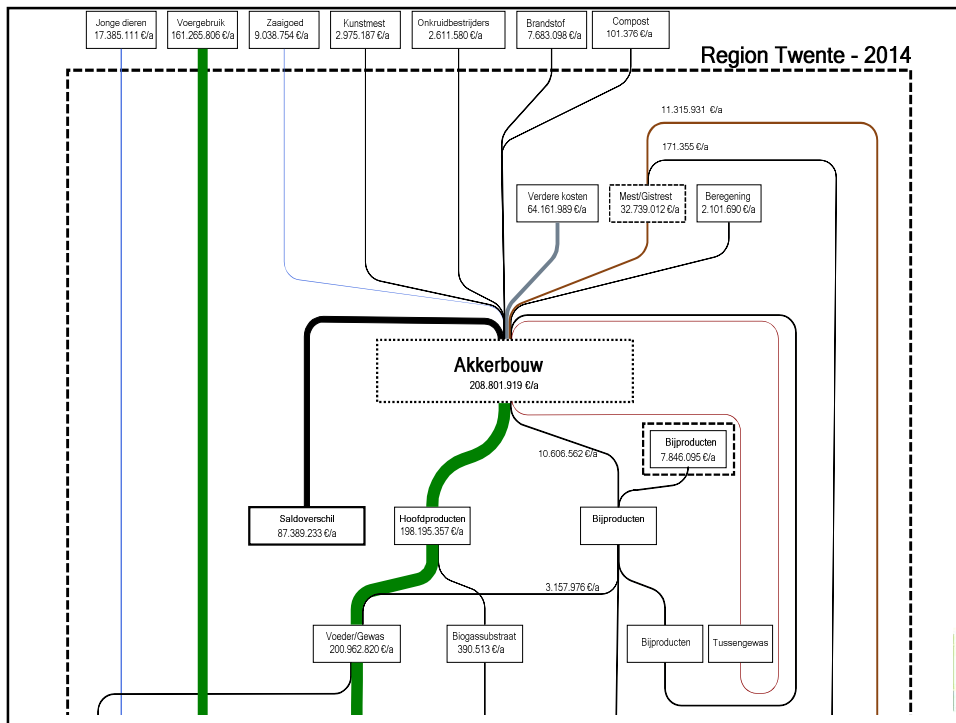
Jonge dieren
17.385.111 €/a

Voergebruik
161.265.806 €/a

Zaaigoed
9.038.754 €/a

Kunstmest
2.975.187 €/a

Onkruidbestrijders
2.611.580 €/a

Brandstof
7.683.098 €/a

Compost
101.376 €/a

Region Twente - 2014

11.315.931 €/a

171.355 €/a

Verdere kosten
64.161.989 €/a

Mest/Gistrest
32.739.012 €/a

Beregening
2.101.690 €/a

Akkerbouw
208.801.919 €/a

Bijproducten
7.846.095 €/a

10.606.562 €/a

Saldoverschil
87.389.233 €/a

Hoofdproducten
198.195.357 €/a

Bijproducten

3.157.976 €/a

Voeder/Gewas
200.962.820 €/a

Biogassubstraat
390.513 €/a

Bijproducten

Tussengewas